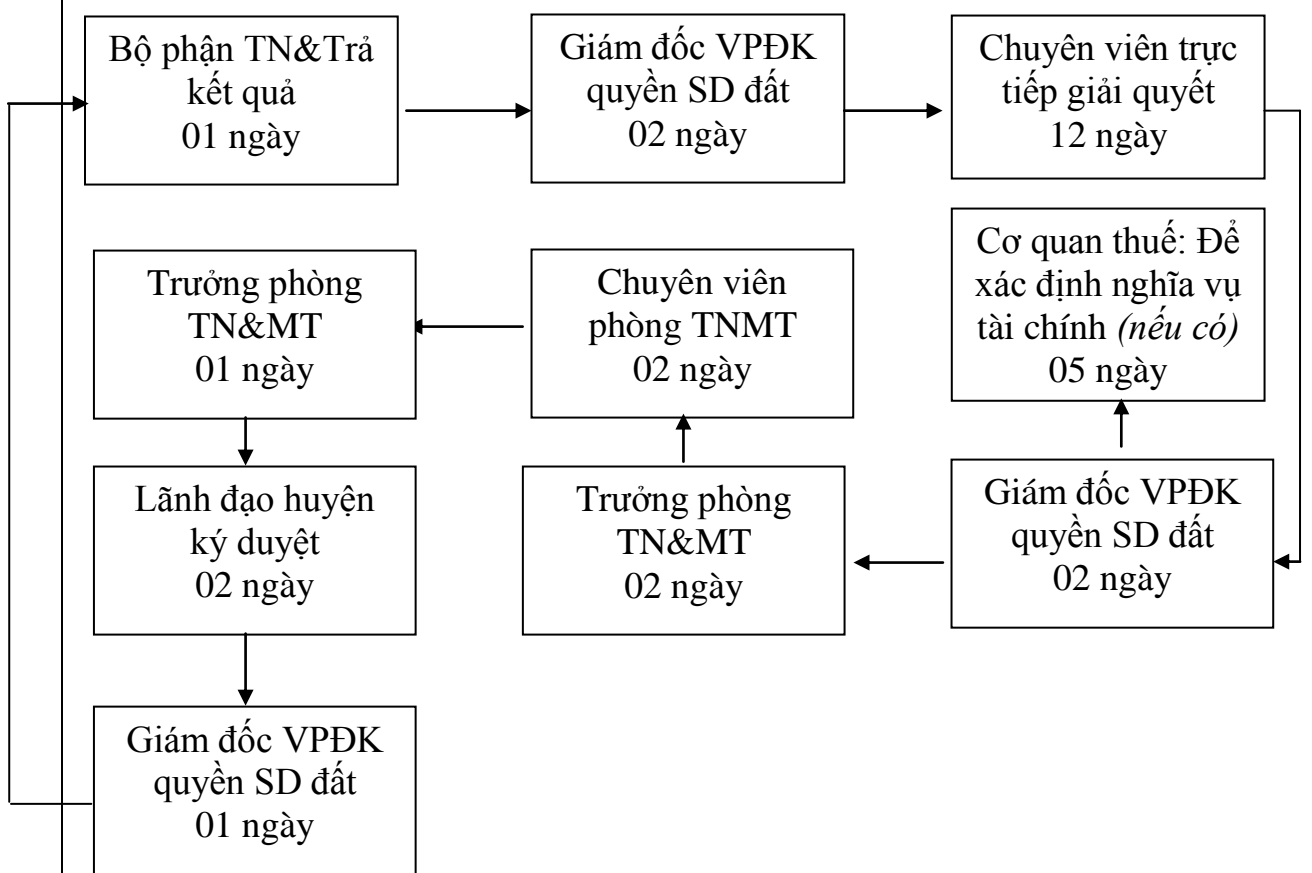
Bộ phận TN&Trả kết quả
01 ngày

Giám đốc VPĐK quyền SD đất
02 ngày

Chuyên viên trực tiếp giải quyết
12 ngày

Cơ quan thuế: Để xác định nghĩa vụ tài chính *(nếu có)*
05 ngày

Giám đốc VPĐK quyền SD đất
02 ngày

Trưởng phòng TN&MT
02 ngày

Chuyên viên phòng TNMT
02 ngày

Trưởng phòng TN&MT
01 ngày

Lãnh đạo huyện ký duyệt
02 ngày

Giám đốc VPĐK quyền SD đất
01 ngày